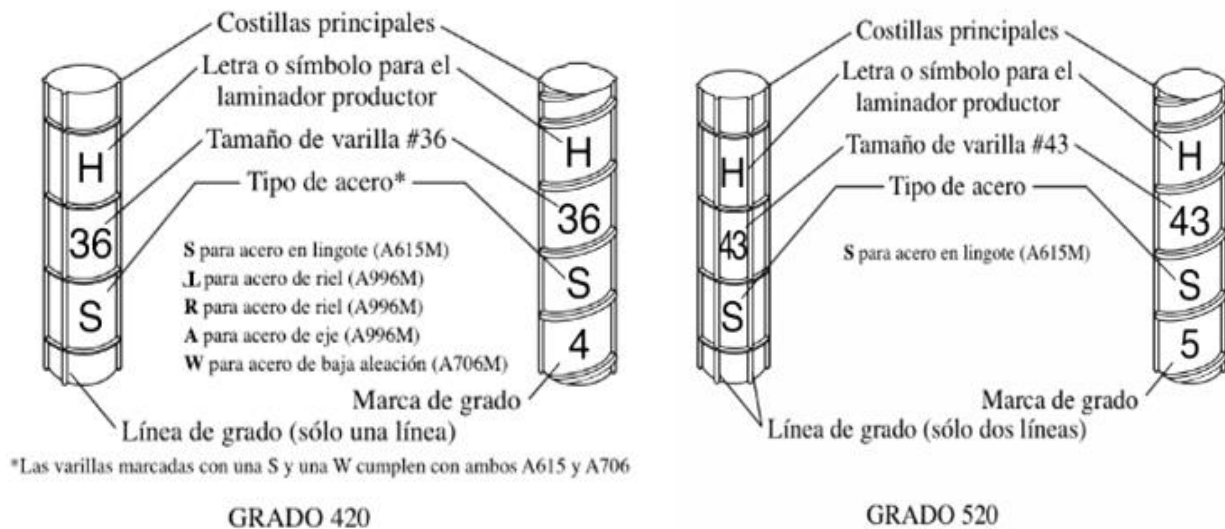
Costillas principales
Letra o símbolo para el laminador productor
Tamaño de varilla #36
Tipo de acero*

H
36
S

H
36
S
4

S para acero en lingote (A615M)
L para acero de riel (A996M)
R para acero de riel (A996M)
A para acero de eje (A996M)
W para acero de baja aleación (A706M)

Marca de grado
Línea de grado (sólo una línea)

*Las varillas marcadas con una S y una W cumplen con ambos A615 y A706

GRADO 420

Costillas principales
Letra o símbolo para el laminador productor
Tamaño de varilla #43
Tipo de acero

H
43
S

H
43
S
5

S para acero en lingote (A615M)

Marca de grado
Línea de grado (sólo dos líneas)

GRADO 520